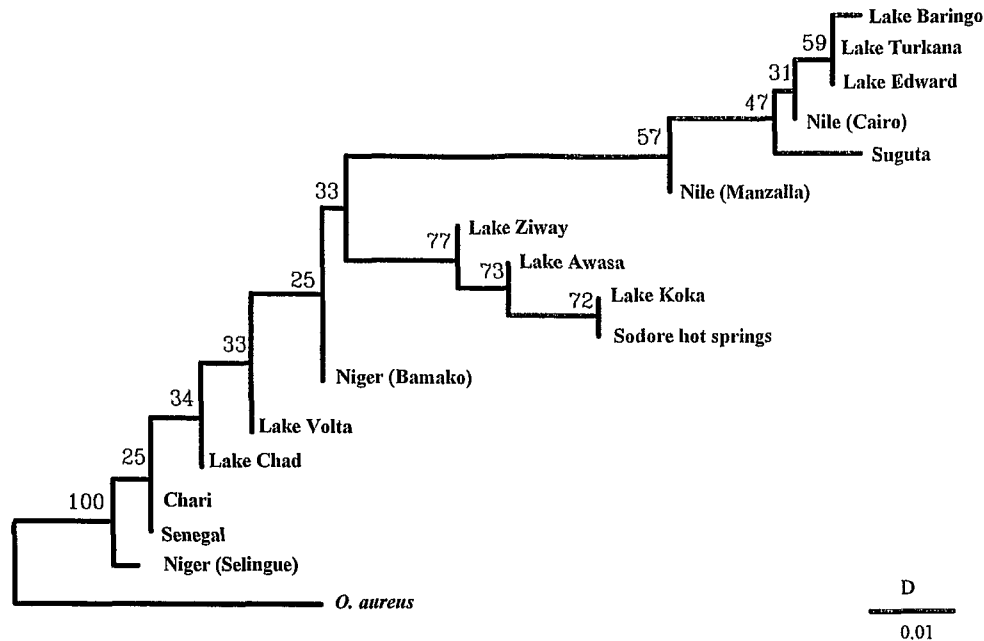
Lake Baringo
59
Lake Turkana
31
Lake Edward
47
Nile (Cairo)
57
Suguta
33
Nile (Manzalla)
77
Lake Ziway
73
Lake Awasa
25
72
Lake Koka
Sodore hot springs
33
Niger (Bamako)
34
Lake Volta
25
Lake Chad
100
Chari
Senegal
Niger (Selingue)
O. aureus
D
0.01